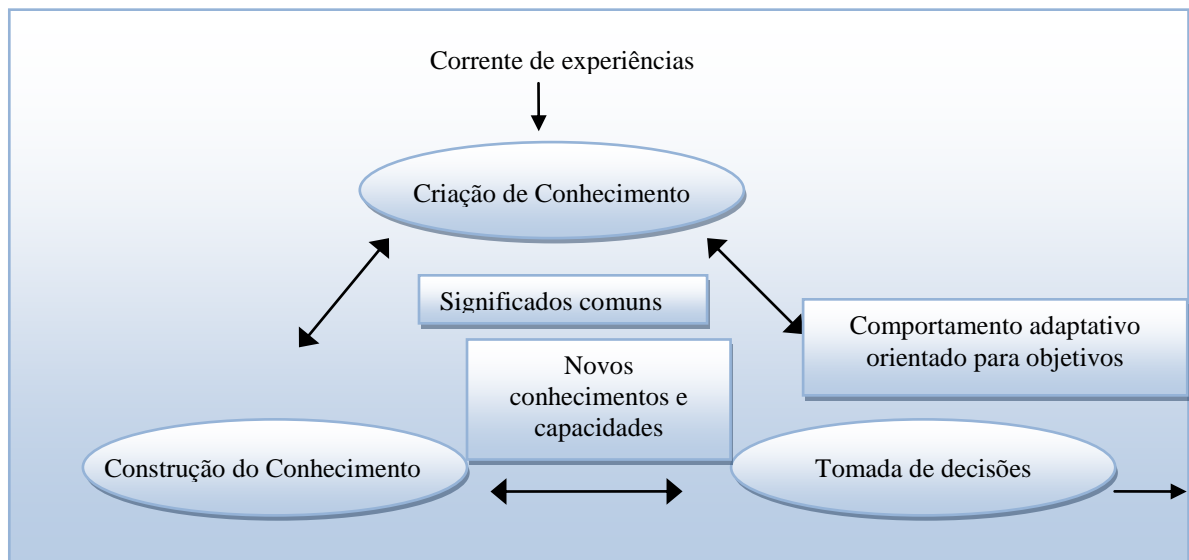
Corrente de experiências

Criação de Conhecimento

Significados comuns

Comportamento adaptativo orientado para objetivos

Novos conhecimentos e capacidades

Construção do Conhecimento

Tomada de decisões